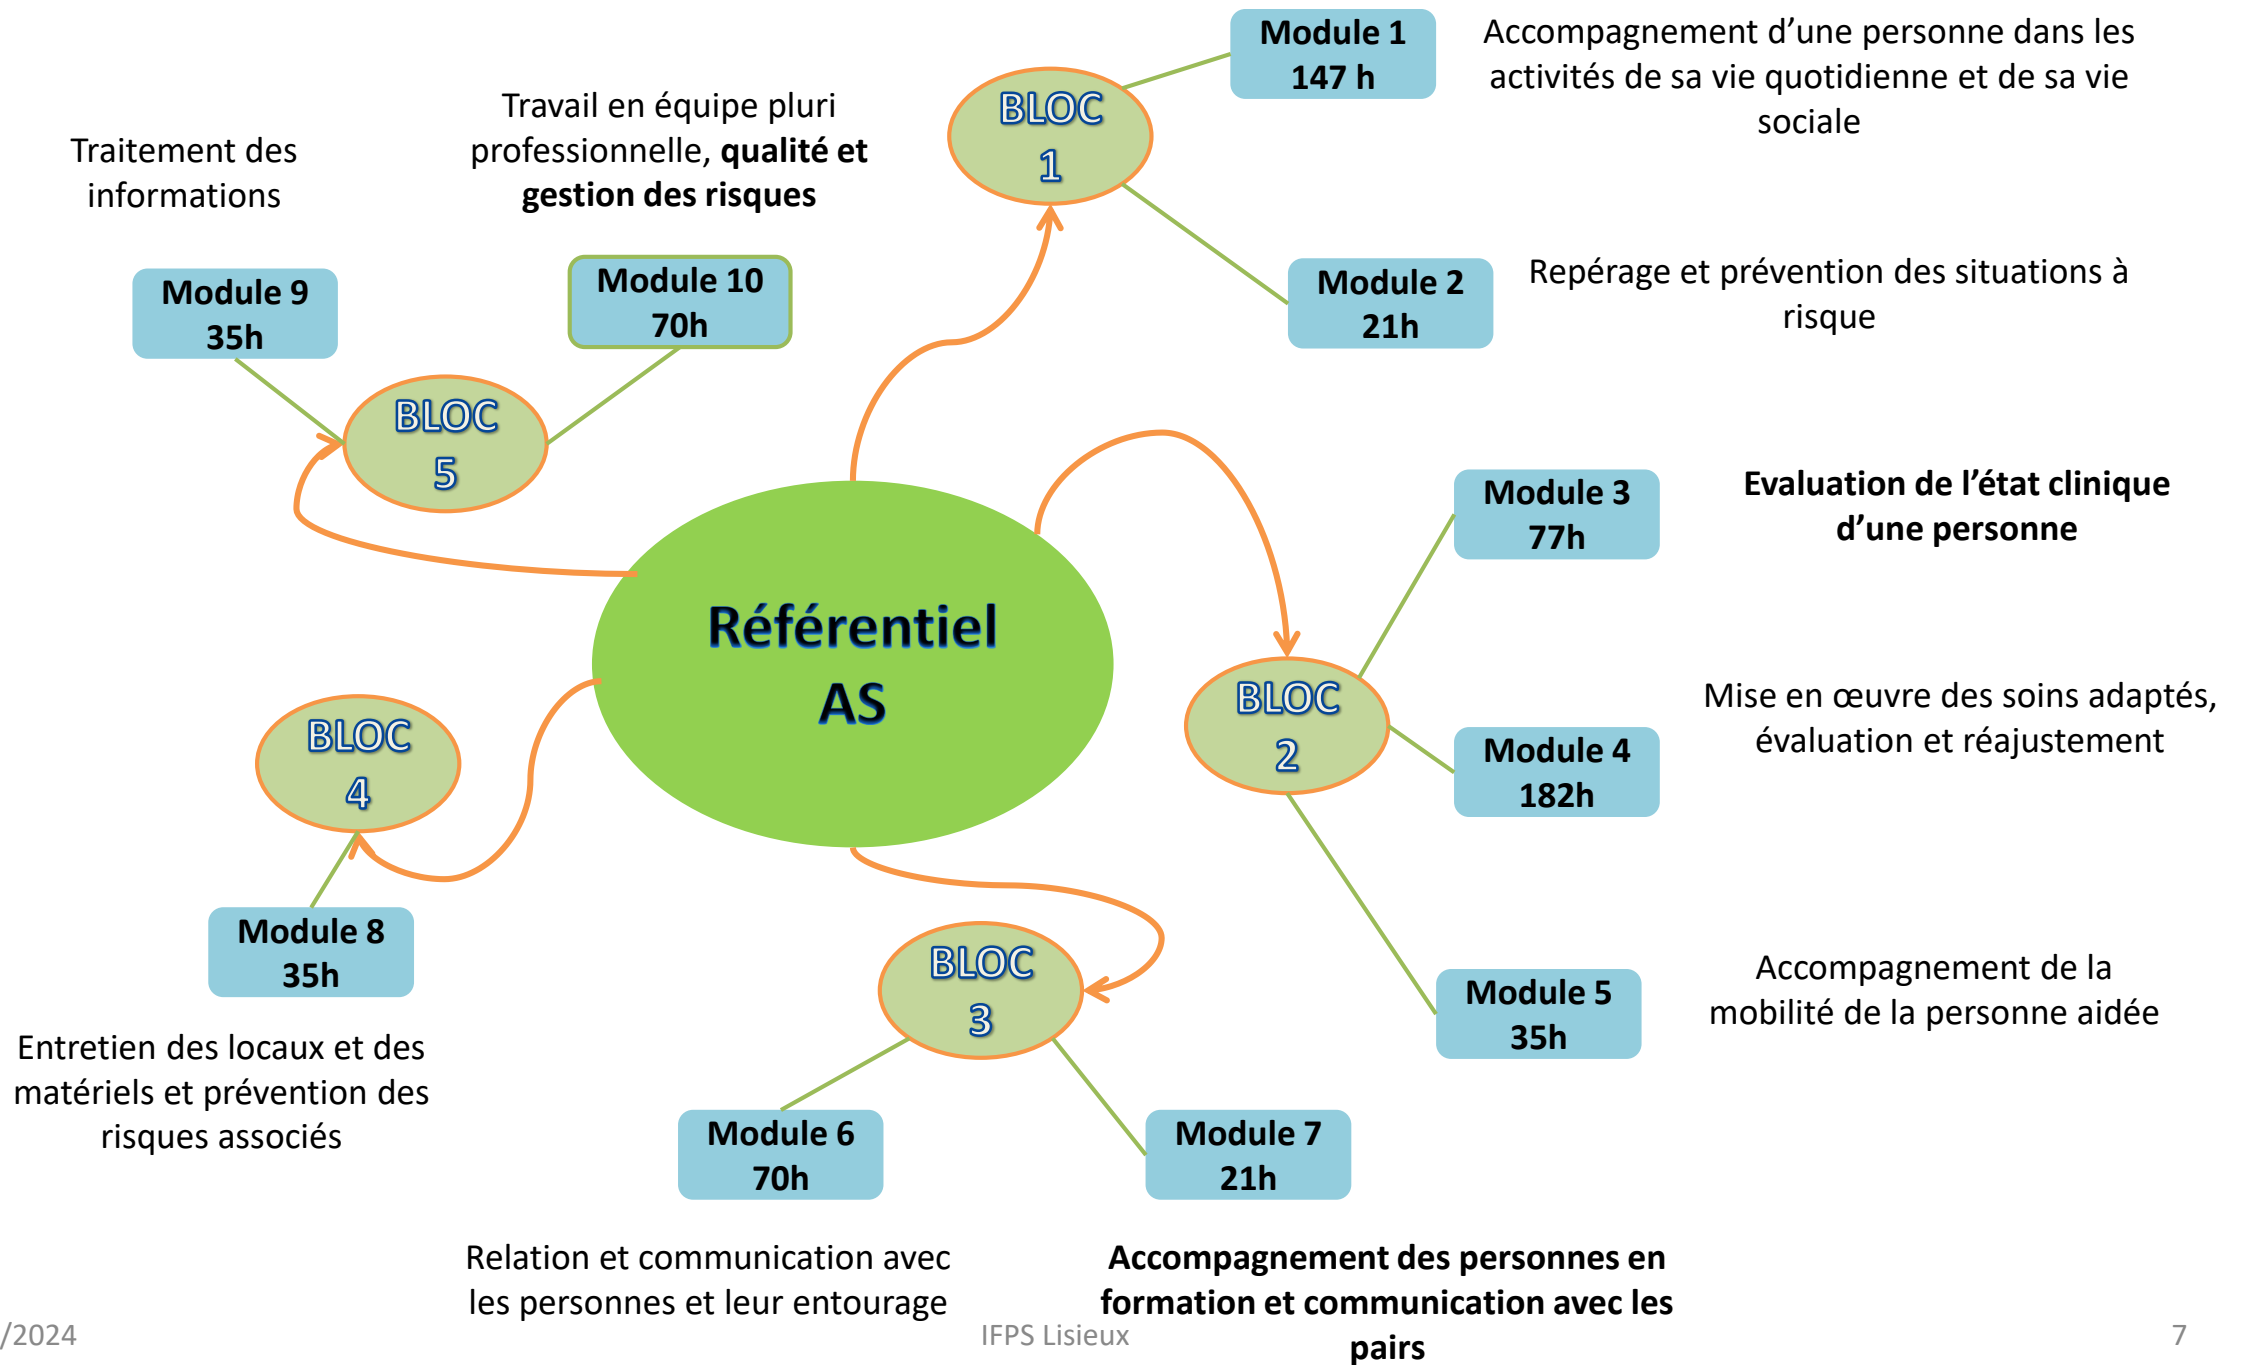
Module 1
147 h

Accompagnement d'une personne dans les activités de sa vie quotidienne et de sa vie sociale

BLOC
1

Travail en équipe pluri professionnelle, **qualité et gestion des risques**

Traitement des informations

Module 9
35h

Module 10
70h

Module 2
21h

Repérage et prévention des situations à risque

BLOC
5

Module 3
77h

**Evaluation de l'état clinique d'une personne**

Référentiel
AS

BLOC
2

Mise en œuvre des soins adaptés, évaluation et réajustement

BLOC
4

Module 4
182h

Module 8
35h

BLOC
3

Module 5
35h

Accompagnement de la mobilité de la personne aidée

Entretien des locaux et des matériels et prévention des risques associés

Module 6
70h

Module 7
21h

Relation et communication avec les personnes et leur entourage

**Accompagnement des personnes en formation et communication avec les pairs**

/2024

IFPS Lisieux

7